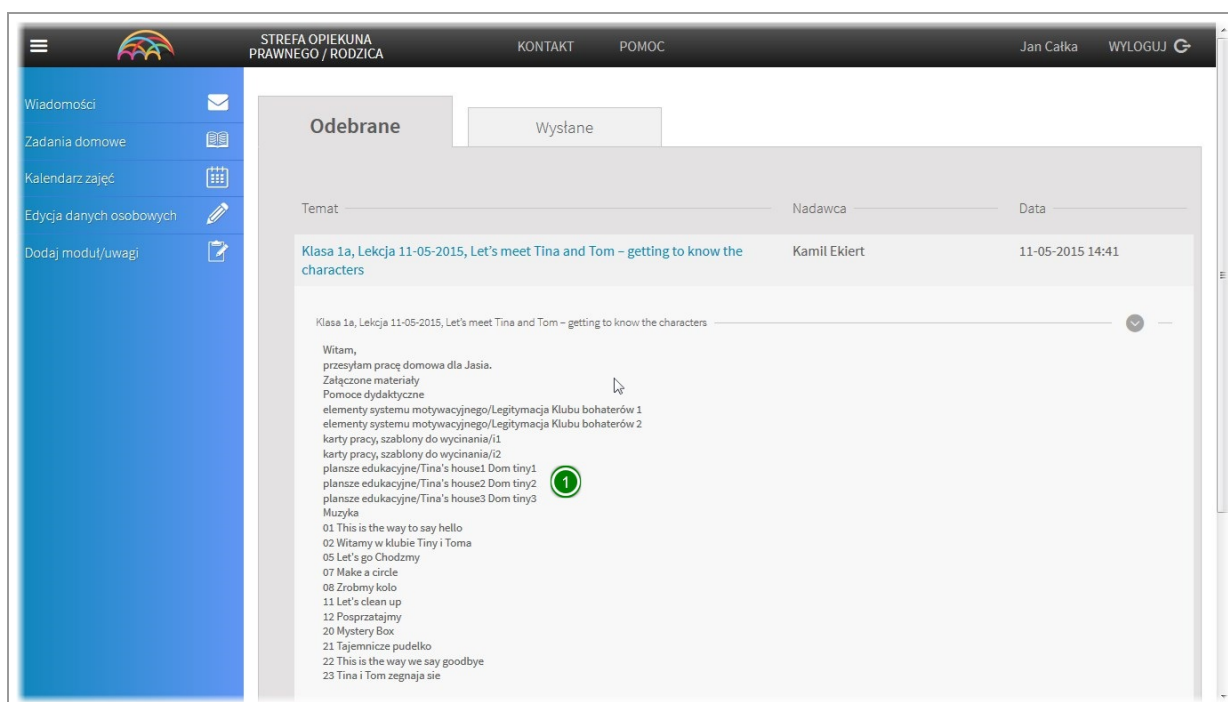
STREFA OPIEKUNA PRAWNEGO / RODZICA

KONTAKT POMOC

Jan Całka WYLOGUJ

Wiadomości

Zadania domowe

Kalendarz zajęć

Edycja danych osobowych

Dodaj moduł/uwagi

Odebrane

Wysłane

| Temat | Nadawca | Data |
|---|---|---|
| Klasa 1a, Lekcja 11-05-2015, Let's meet Tina and Tom – getting to know the characters | Kamil Ekiert | 11-05-2015 14:41 |

Klasa 1a, Lekcja 11-05-2015, Let's meet Tina and Tom – getting to know the characters

Witam,
przesyłam pracę domowa dla Jasia.
Załączone materiały
Pomoce dydaktyczne
elementy systemu motywacyjnego/Legitymacja Klubu bohaterów 1
elementy systemu motywacyjnego/Legitymacja Klubu bohaterów 2
karty pracy, szablony do wycinania/i1
karty pracy, szablony do wycinania/i2
plansze edukacyjne/Tina's house1 Dom tiny1
plansze edukacyjne/Tina's house2 Dom tiny2
plansze edukacyjne/Tina's house3 Dom tiny3
Muzyka
01 This is the way to say hello
02 Witamy w klubie Tiny i Toma
05 Let's go Chodzmy
07 Make a circle
08 Zrobmy kolo
11 Let's clean up
12 Posprzatajmy
20 Mystery Box
21 Tajemnicze pudelko
22 This is the way we say goodbye
23 Tina i Tom zegnaja sie

1